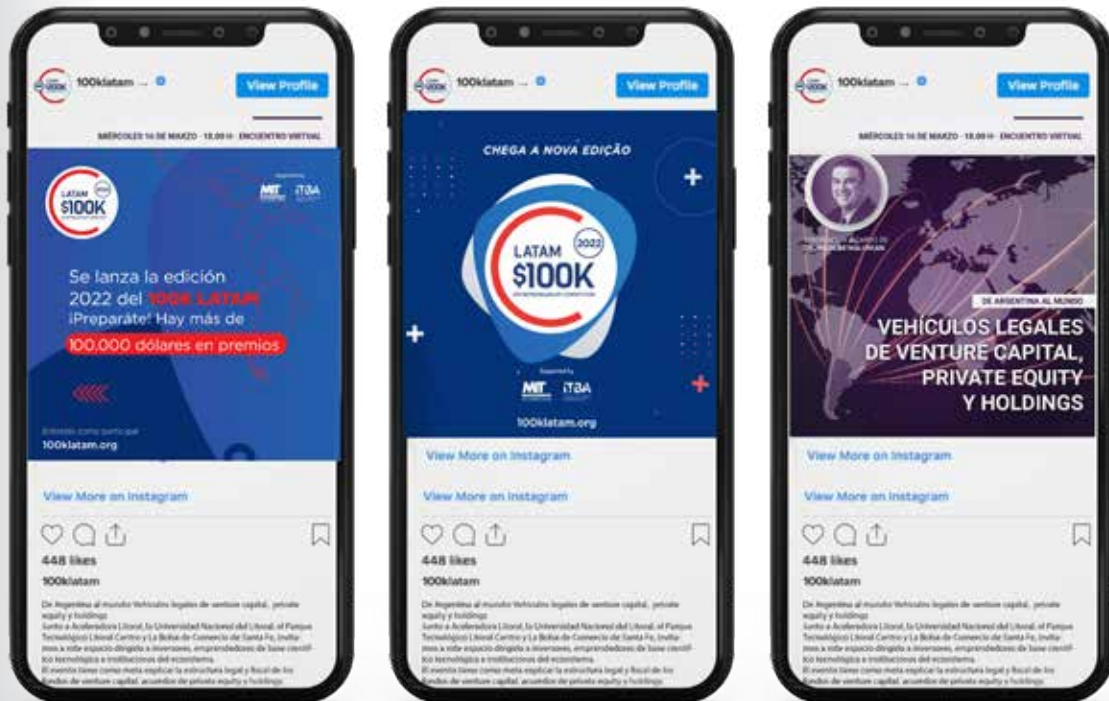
100klatam ... View Profile

MIÉRCOLES 16 DE MARZO - 18.00 H - ENCUENTRO VIRTUAL

LATAM $100K

MIT ITBA

Se lanza la edición 2022 del 100K LATAM ¡Preparáte! Hay más de 100.000 dólares en premios

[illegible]

100klatam.org

View More on Instagram

448 likes

100klatam

De Argentina al mundo Vehículos legales de venture capital, private equity y holdings
Junto a Aceleradora Litoral, la Universidad Nacional del Litoral, el Parque Tecnológico Litoral Centro y La Bolsa de Comercio de Santa Fe, invitamos a este espacio dirigido a inversores, emprendedores de base científico tecnológica e instituciones del ecosistema.
El evento tiene como meta explicar la estructura legal y fiscal de los fondos de venture capital, acuerdos de private equity y holdings

100klatam ... View Profile

CHEGA A NOVA EDIÇÃO

LATAM 2022 $100K

MIT ITBA

100klatam.org

View More on Instagram

View More on Instagram

448 likes

100klatam

De Argentina al mundo Vehículos legales de venture capital, private equity y holdings
Junto a Aceleradora Litoral, la Universidad Nacional del Litoral, el Parque Tecnológico Litoral Centro y La Bolsa de Comercio de Santa Fe, invitamos a este espacio dirigido a inversores, emprendedores de base científico tecnológica e instituciones del ecosistema.
El evento tiene como meta explicar la estructura legal y fiscal de los fondos de venture capital, acuerdos de private equity y holdings

100klatam ... View Profile

MIÉRCOLES 16 DE MARZO - 18.00 H - ENCUENTRO VIRTUAL

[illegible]

DE ARGENTINA AL MUNDO

VEHÍCULOS LEGALES DE VENTURE CAPITAL, PRIVATE EQUITY Y HOLDINGS

View More on Instagram

View More on Instagram

448 likes

100klatam

De Argentina al mundo Vehículos legales de venture capital, private equity y holdings
Junto a Aceleradora Litoral, la Universidad Nacional del Litoral, el Parque Tecnológico Litoral Centro y La Bolsa de Comercio de Santa Fe, invitamos a este espacio dirigido a inversores, emprendedores de base científico tecnológica e instituciones del ecosistema.
El evento tiene como meta explicar la estructura legal y fiscal de los fondos de venture capital, acuerdos de private equity y holdings